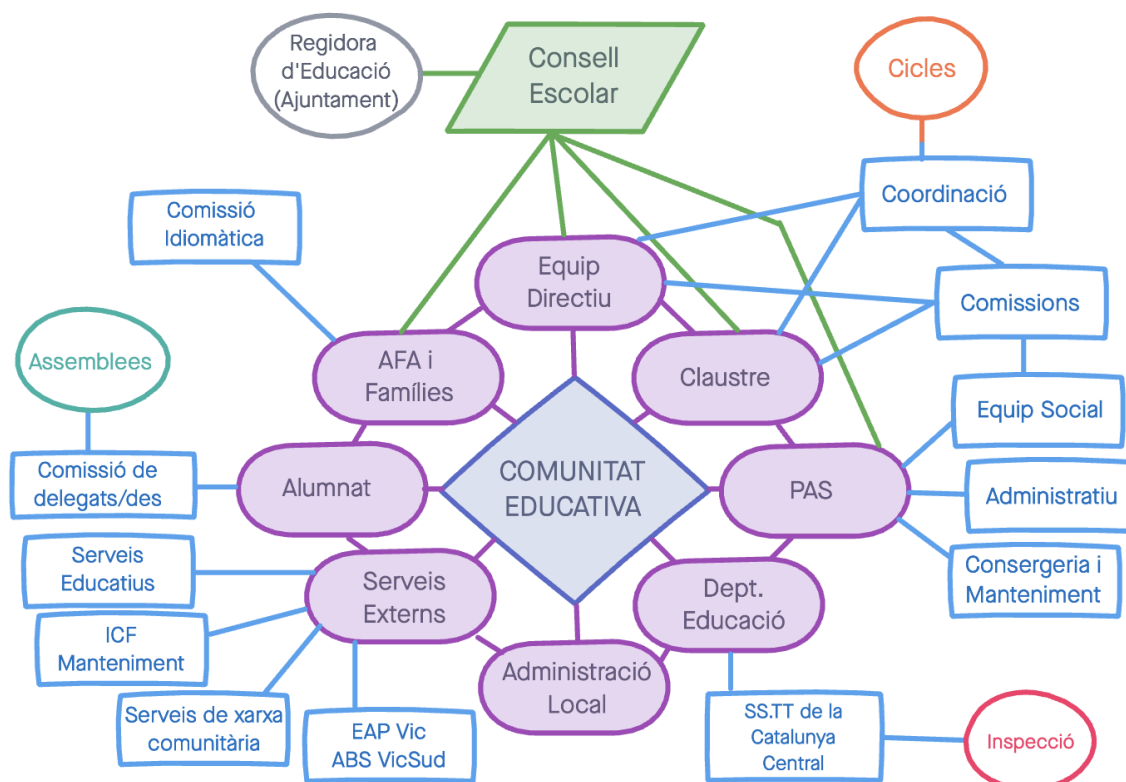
Regidora d'Educació (Ajuntament)

Consell Escolar

Cicles

Coordinació

Comissió Idiomàtica

Equip Directiu

Comissions

Assemblees

AFA i Famílies

Claustre

Equip Social

Comissió de delegats/des

Alumnat

COMUNITAT EDUCATIVA

PAS

Administratiu

Serveis Educatius

Serveis Externs

Consergeria i Manteniment

ICF Manteniment

Dept. Educació

Administració Local

Serveis de xarxa comunitària

EAP Vic ABS VicSud

SS.TT de la Catalunya Central

Inspecció